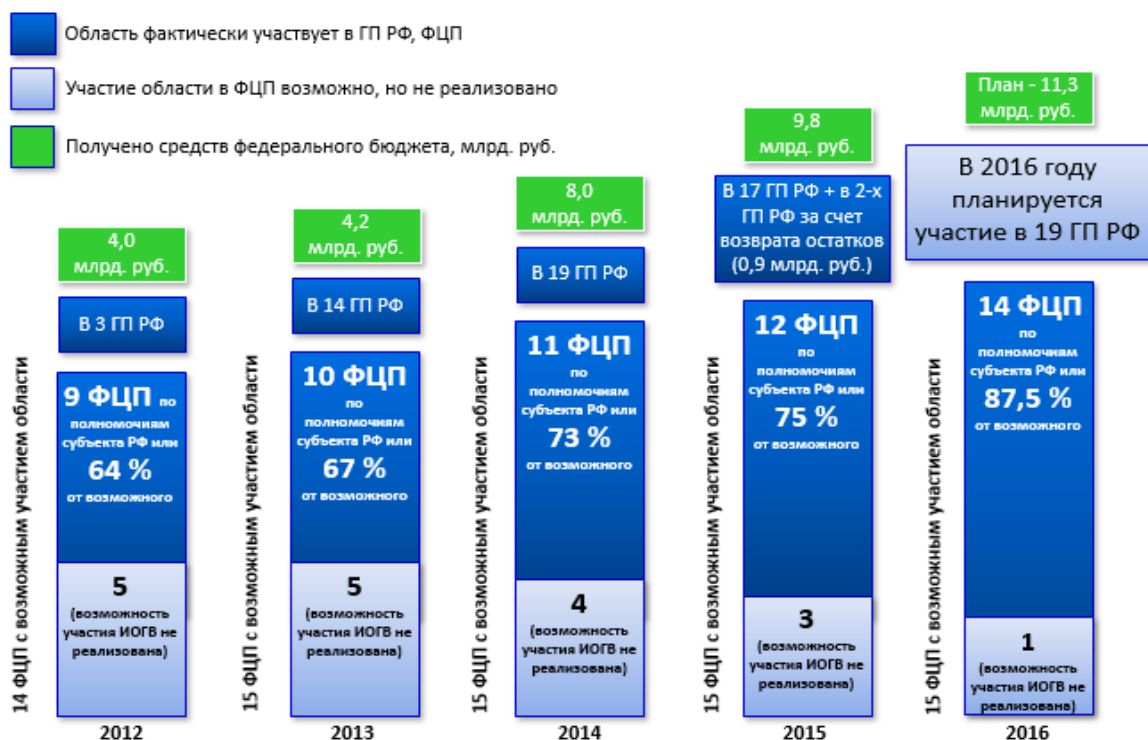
Область фактически участвует в ГП РФ, ФЦП

Участие области в ФЦП возможно, но не реализовано

Получено средств федерального бюджета, млрд. руб.

14 ФЦП с возможным участием области

4,0 млрд. руб.

В 3 ГП РФ

9 ФЦП по полномочиям субъекта РФ или 64 % от возможного

5 (возможность участия ИОГВ не реализована)

2012

15 ФЦП с возможным участием области

4,2 млрд. руб.

В 14 ГП РФ

10 ФЦП по полномочиям субъекта РФ или 67 % от возможного

5 (возможность участия ИОГВ не реализована)

2013

15 ФЦП с возможным участием области

8,0 млрд. руб.

В 19 ГП РФ

11 ФЦП по полномочиям субъекта РФ или 73 % от возможного

4 (возможность участия ИОГВ не реализована)

2014

15 ФЦП с возможным участием области

9,8 млрд. руб.

В 17 ГП РФ + в 2-х ГП РФ за счет возврата остатков (0,9 млрд. руб.)

12 ФЦП по полномочиям субъекта РФ или 75 % от возможного

3 (возможность участия ИОГВ не реализована)

2015

15 ФЦП с возможным участием области

План - 11,3 млрд. руб.

В 2016 году планируется участие в 19 ГП РФ

14 ФЦП по полномочиям субъекта РФ или 87,5 % от возможного

1 (возможность участия ИОГВ не реализована)

2016